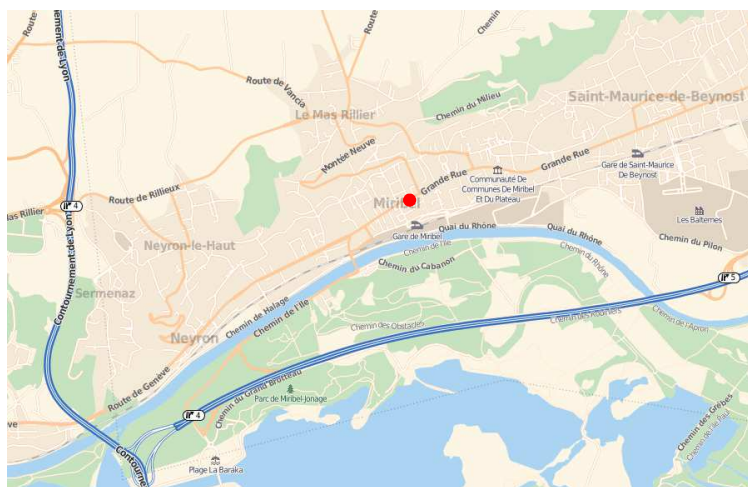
Contournement de Lyon
Route de Vancia
Route
Chemin
Chemin du Milieu
Le Mas Rillier
Saint-Maurice-de-Beynost
Montée Neuve
Grande Rue
Grande Rue
Gare de Saint-Maurice De Beynost
Communauté De Communes De Miribel Et Du Plateau
Route de Rillieux
as Rillier
Miribel
Quai du Rhône
Quai du Rhône
Les Battières
Neyron-le-Haut
Gare de Miribel
Chemin de l'Île
Chemin du Pilon
Chemin du Cabanon
Chemin du Rhône
Sermenaz
Contournement de Lyon
Chemin de Halage
Chemin de l'Île
Chemin des Obstacles
Chemin des Rourres
Chemin de l'Apron
Neyron
Route de Genève
Chemin du Grand Brotteau
Parc de Miribel-Jonage
Chemin des Grèbes
Plage La Baraka
Contourne
4
4
4
5